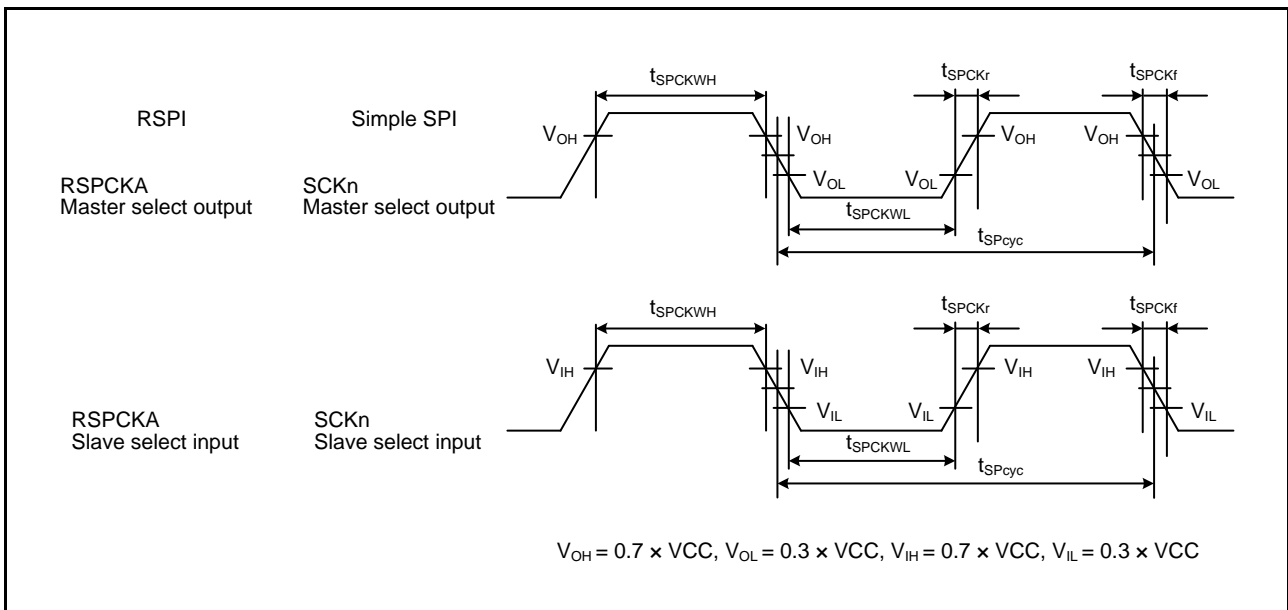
RSPI

Simple SPI

RSPCKA
Master select output

SCKn
Master select output

$t_{SPCKWH}$

$t_{SPCKr}$

$t_{SPCKf}$

$V_{OH}$

$V_{OH}$

$V_{OH}$

$V_{OH}$

$V_{OL}$

$V_{OL}$

$V_{OL}$

$t_{SPCKWL}$

$t_{SPcyc}$

RSPCKA
Slave select input

SCKn
Slave select input

$t_{SPCKWH}$

$t_{SPCKr}$

$t_{SPCKf}$

$V_{IH}$

$V_{IH}$

$V_{IH}$

$V_{IH}$

$V_{IL}$

$V_{IL}$

$V_{IL}$

$t_{SPCKWL}$

$t_{SPcyc}$

$V_{OH} = 0.7 \times VCC$, $V_{OL} = 0.3 \times VCC$, $V_{IH} = 0.7 \times VCC$, $V_{IL} = 0.3 \times VCC$